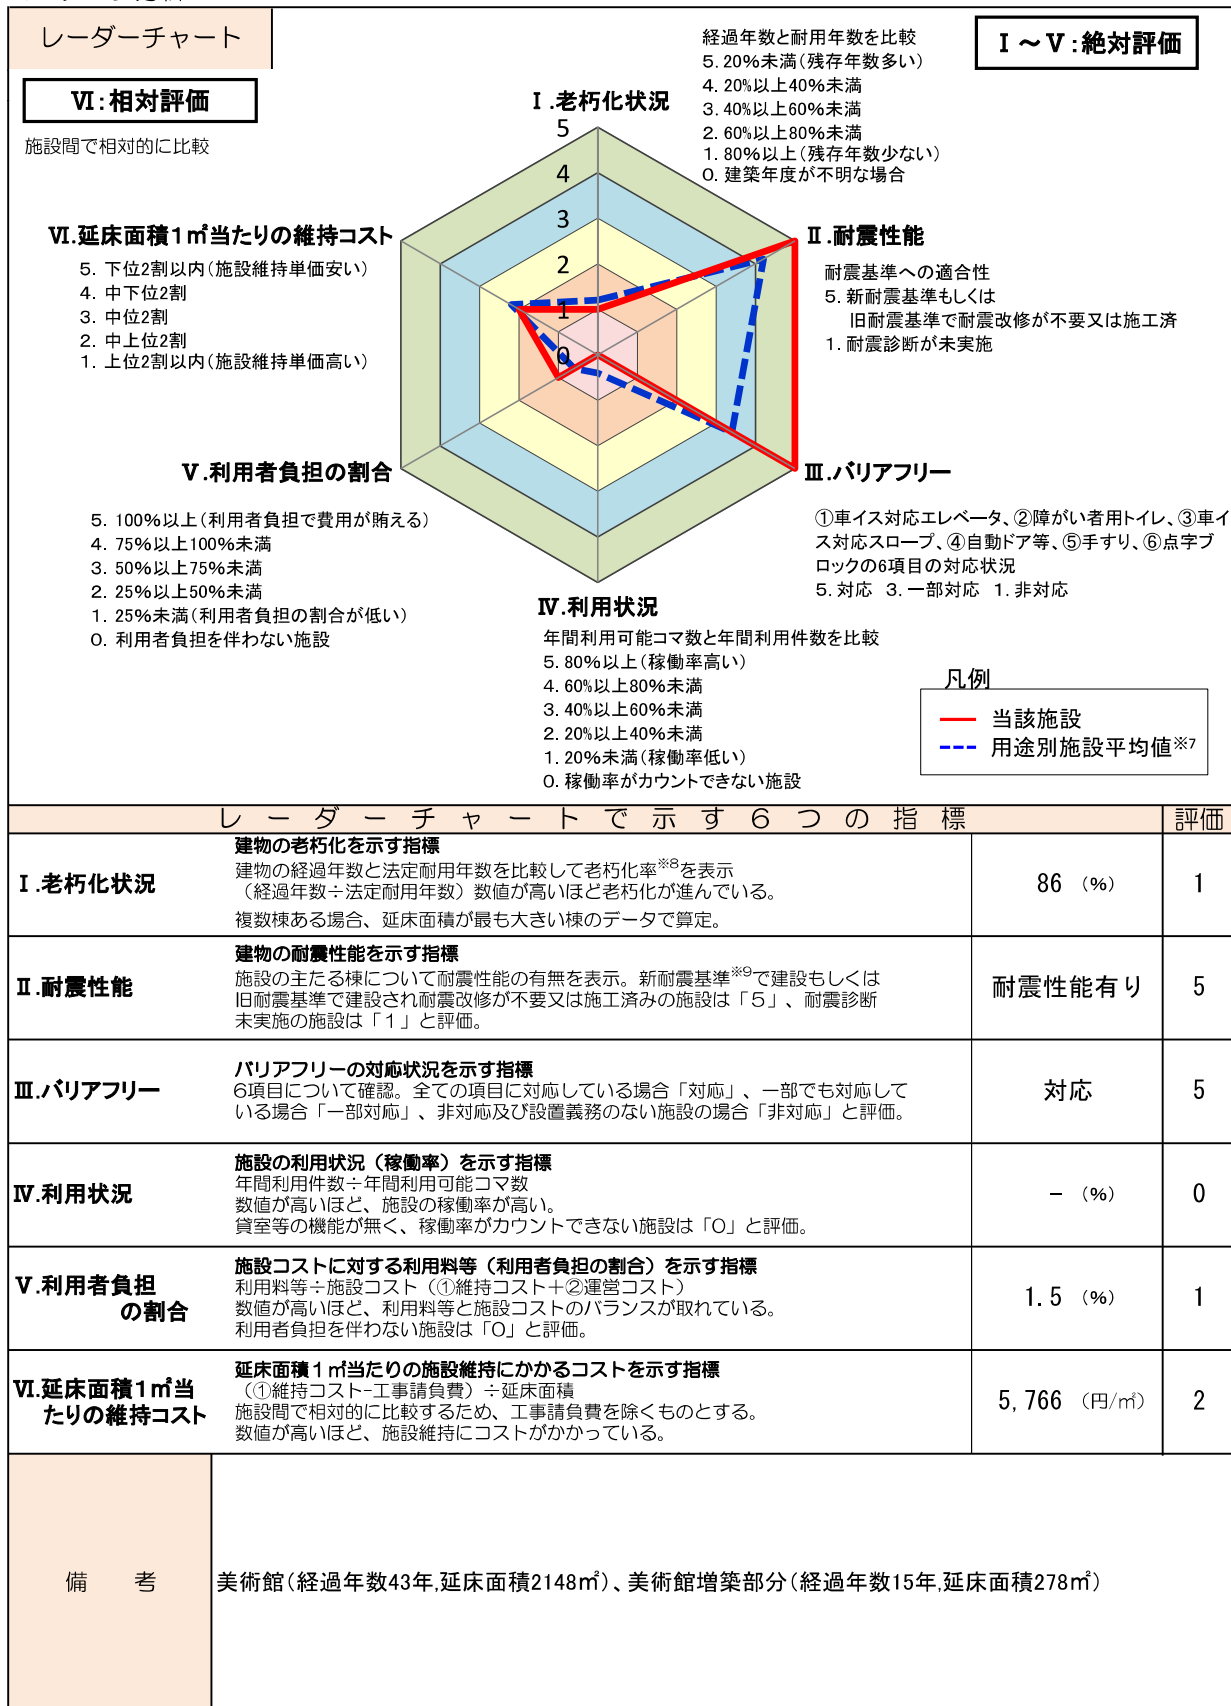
レーダーチャート

Ⅵ：相対評価

施設間で相対的に比較

Ⅰ.老朽化状況

経過年数と耐用年数を比較
5. 20%未満（残存年数多い）
4. 20%以上40%未満
3. 40%以上60%未満
2. 60%以上80%未満
1. 80%以上（残存年数少ない）
0. 建築年度が不明な場合

Ⅰ～Ⅴ：絶対評価

5
4
3
2
1
0

Ⅵ.延床面積1㎡当たりの維持コスト
5. 下位2割以内（施設維持単価安い）
4. 中下位2割
3. 中位2割
2. 中上位2割
1. 上位2割以内（施設維持単価高い）

Ⅱ.耐震性能
耐震基準への適合性
5. 新耐震基準もしくは
旧耐震基準で耐震改修が不要又は施工済
1. 耐震診断が未実施

Ⅴ.利用者負担の割合
5. 100%以上（利用者負担で費用が賄える）
4. 75%以上100%未満
3. 50%以上75%未満
2. 25%以上50%未満
1. 25%未満（利用者負担の割合が低い）
0. 利用者負担を伴わない施設

Ⅲ.バリアフリー
①車イス対応エレベータ、②障がい者用トイレ、③車イス対応スロープ、④自動ドア等、⑤手すり、⑥点字ブロックの6項目の対応状況
5. 対応　3. 一部対応　1. 非対応

Ⅳ.利用状況
年間利用可能コマ数と年間利用件数を比較
5. 80%以上（稼働率高い）
4. 60%以上80%未満
3. 40%以上60%未満
2. 20%以上40%未満
1. 20%未満（稼働率低い）
0. 稼働率がカウントできない施設

凡例
当該施設
用途別施設平均値※7

| レーダーチャートで示す6つの指標 | | | 評価 |
|---|---|---|---|
| Ⅰ.老朽化状況 | 建物の老朽化を示す指標<br>建物の経過年数と法定耐用年数を比較して老朽化率※8を表示<br>（経過年数÷法定耐用年数）数値が高いほど老朽化が進んでいる。<br>複数棟ある場合、延床面積が最も大きい棟のデータで算定。 | 86 （%） | 1 |
| Ⅱ.耐震性能 | 建物の耐震性能を示す指標<br>施設の主たる棟について耐震性能の有無を表示。新耐震基準※9で建設もしくは旧耐震基準で建設され耐震改修が不要又は施工済みの施設は「5」、耐震診断未実施の施設は「1」と評価。 | 耐震性能有り | 5 |
| Ⅲ.バリアフリー | バリアフリーの対応状況を示す指標<br>6項目について確認。全ての項目に対応している場合「対応」、一部でも対応している場合「一部対応」、非対応及び設置義務のない施設の場合「非対応」と評価。 | 対応 | 5 |
| Ⅳ.利用状況 | 施設の利用状況（稼働率）を示す指標<br>年間利用件数÷年間利用可能コマ数<br>数値が高いほど、施設の稼働率が高い。<br>貸室等の機能が無く、稼働率がカウントできない施設は「0」と評価。 | － （%） | 0 |
| Ⅴ.利用者負担の割合 | 施設コストに対する利用料等（利用者負担の割合）を示す指標<br>利用料等÷施設コスト（①維持コスト＋②運営コスト）<br>数値が高いほど、利用料等と施設コストのバランスが取れている。<br>利用者負担を伴わない施設は「0」と評価。 | 1.5 （%） | 1 |
| Ⅵ.延床面積1㎡当たりの維持コスト | 延床面積1㎡当たりの施設維持にかかるコストを示す指標<br>（①維持コスト-工事請負費）÷延床面積<br>施設間で相対的に比較するため、工事請負費を除くものとする。<br>数値が高いほど、施設維持にコストがかかっている。 | 5,766 （円/㎡） | 2 |

備　考
美術館（経過年数43年,延床面積2148㎡）、美術館増築部分（経過年数15年,延床面積278㎡）